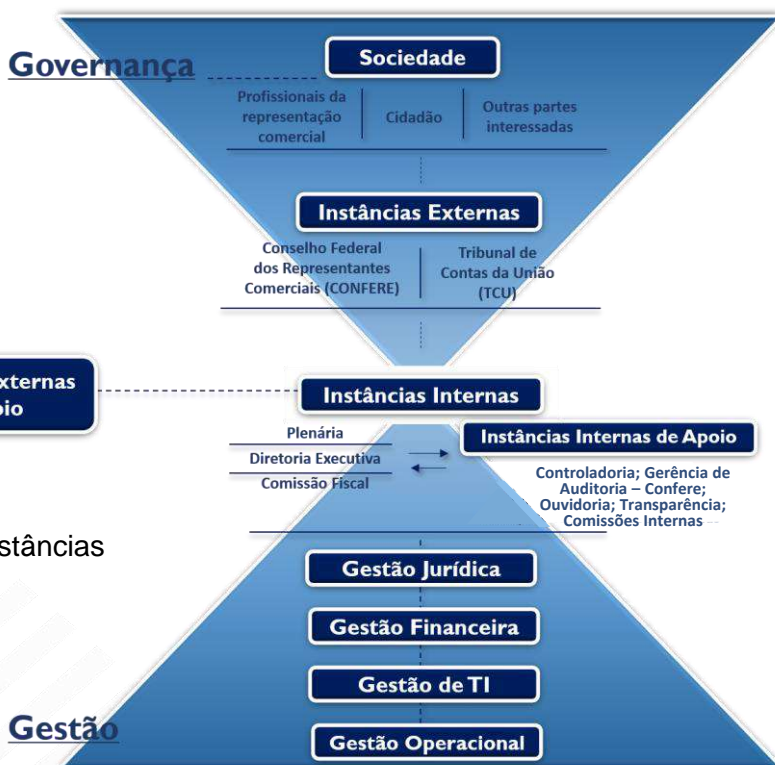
Governança

Sociedade

Profissionais da representação comercial

Cidadão

Outras partes interessadas

Instâncias Externas

Conselho Federal dos Representantes Comerciais (CONFERE)

Tribunal de Contas da União (TCU)

xternas
oio

Instâncias Internas

Plenária

Diretoria Executiva

Comissão Fiscal

Instâncias Internas de Apoio

Controladoria; Gerência de Auditoria – Confere; Ouvidoria; Transparência; Comissões Internas

stâncias

Gestão Jurídica

Gestão Financeira

Gestão de TI

Gestão

Gestão Operacional